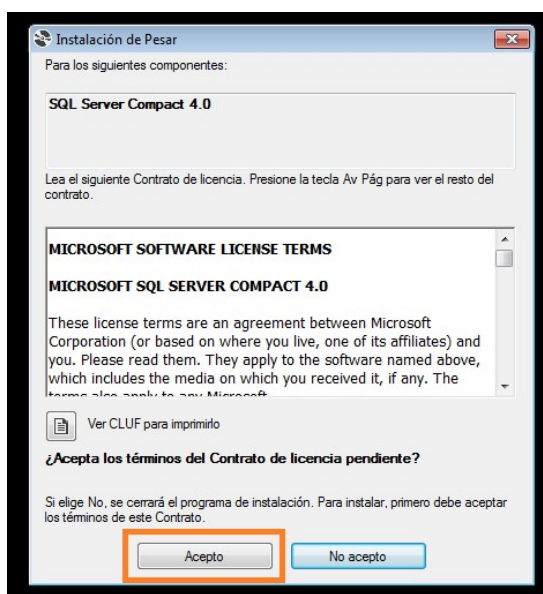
Instalación de Pesar

Para los siguientes componentes:

SQL Server Compact 4.0

Lea el siguiente Contrato de licencia. Presione la tecla Av Pág para ver el resto del contrato.

MICROSOFT SOFTWARE LICENSE TERMS

MICROSOFT SQL SERVER COMPACT 4.0

These license terms are an agreement between Microsoft Corporation (or based on where you live, one of its affiliates) and you. Please read them. They apply to the software named above, which includes the media on which you received it, if any. The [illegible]

Ver CLUF para imprimirlo

¿Acepta los términos del Contrato de licencia pendiente?

Si elige No, se cerrará el programa de instalación. Para instalar, primero debe aceptar los términos de este Contrato.

Acepto

No acepto